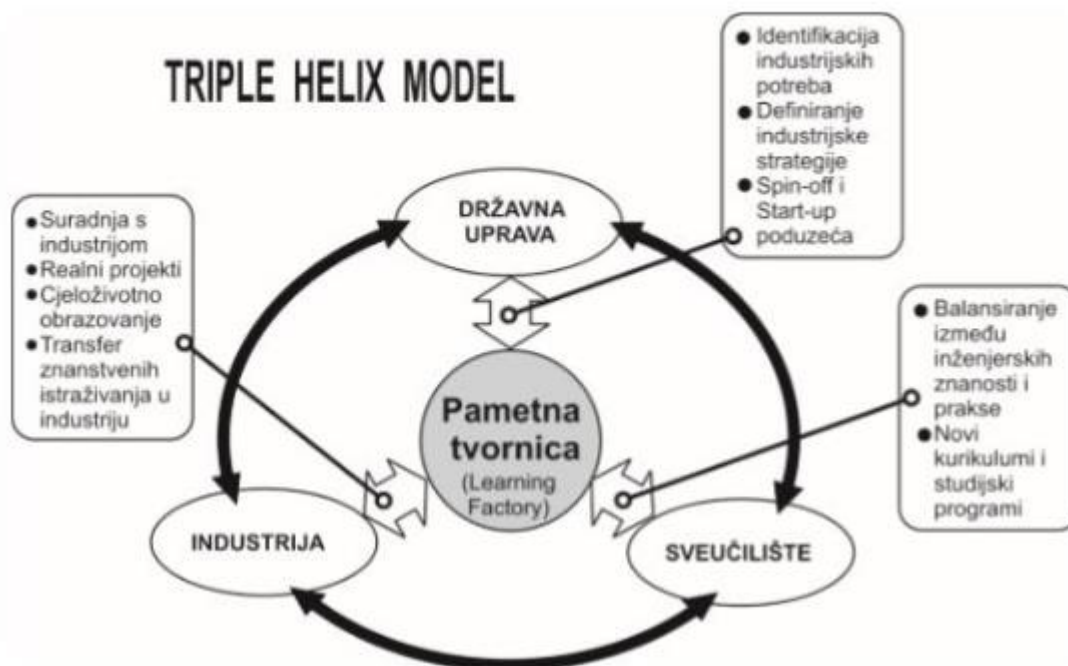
TRIPLE HELIX MODEL

● Identifikacija industrijskih potreba
● Definiranje industrijske strategije
● Spin-off i Start-up poduzeća

● Suradnja s industrijom
● Realni projekti
● Cjeloživotno obrazovanje
● Transfer znanstvenih istraživanja u industriju

DRŽAVNA UPRAVA

● Balansiranje između inženjerskih znanosti i prakse
● Novi kurikulumi i studijski programi

Pametna tvornica (Learning Factory)

INDUSTRIJA

SVEUČILIŠTE